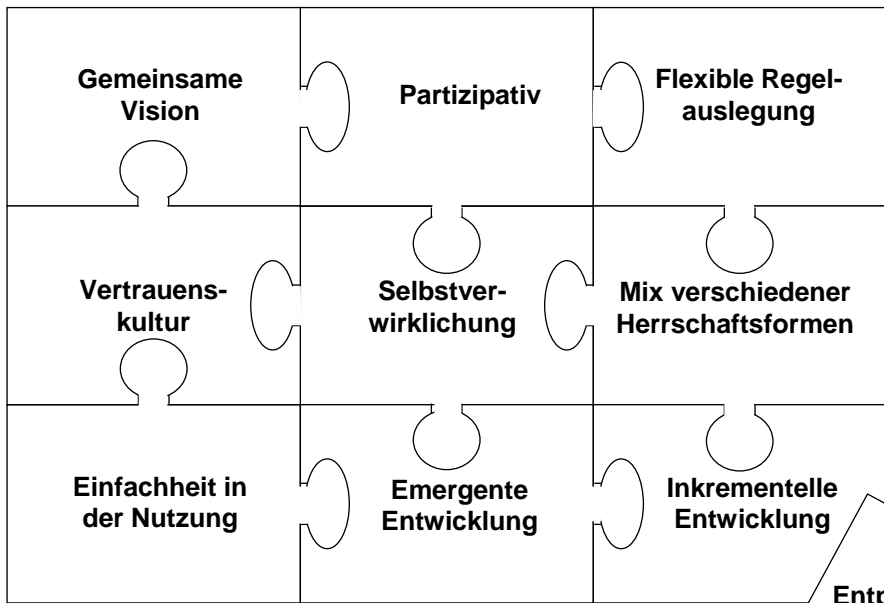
Gemeinsame Vision

Partizipativ

Flexible Regelauslegung

Vertrauenskultur

Selbstverwirklichung

Mix verschiedener Herrschaftsformen

Einfachheit in der Nutzung

Emergente Entwicklung

Inkrementelle Entwicklung

Entr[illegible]